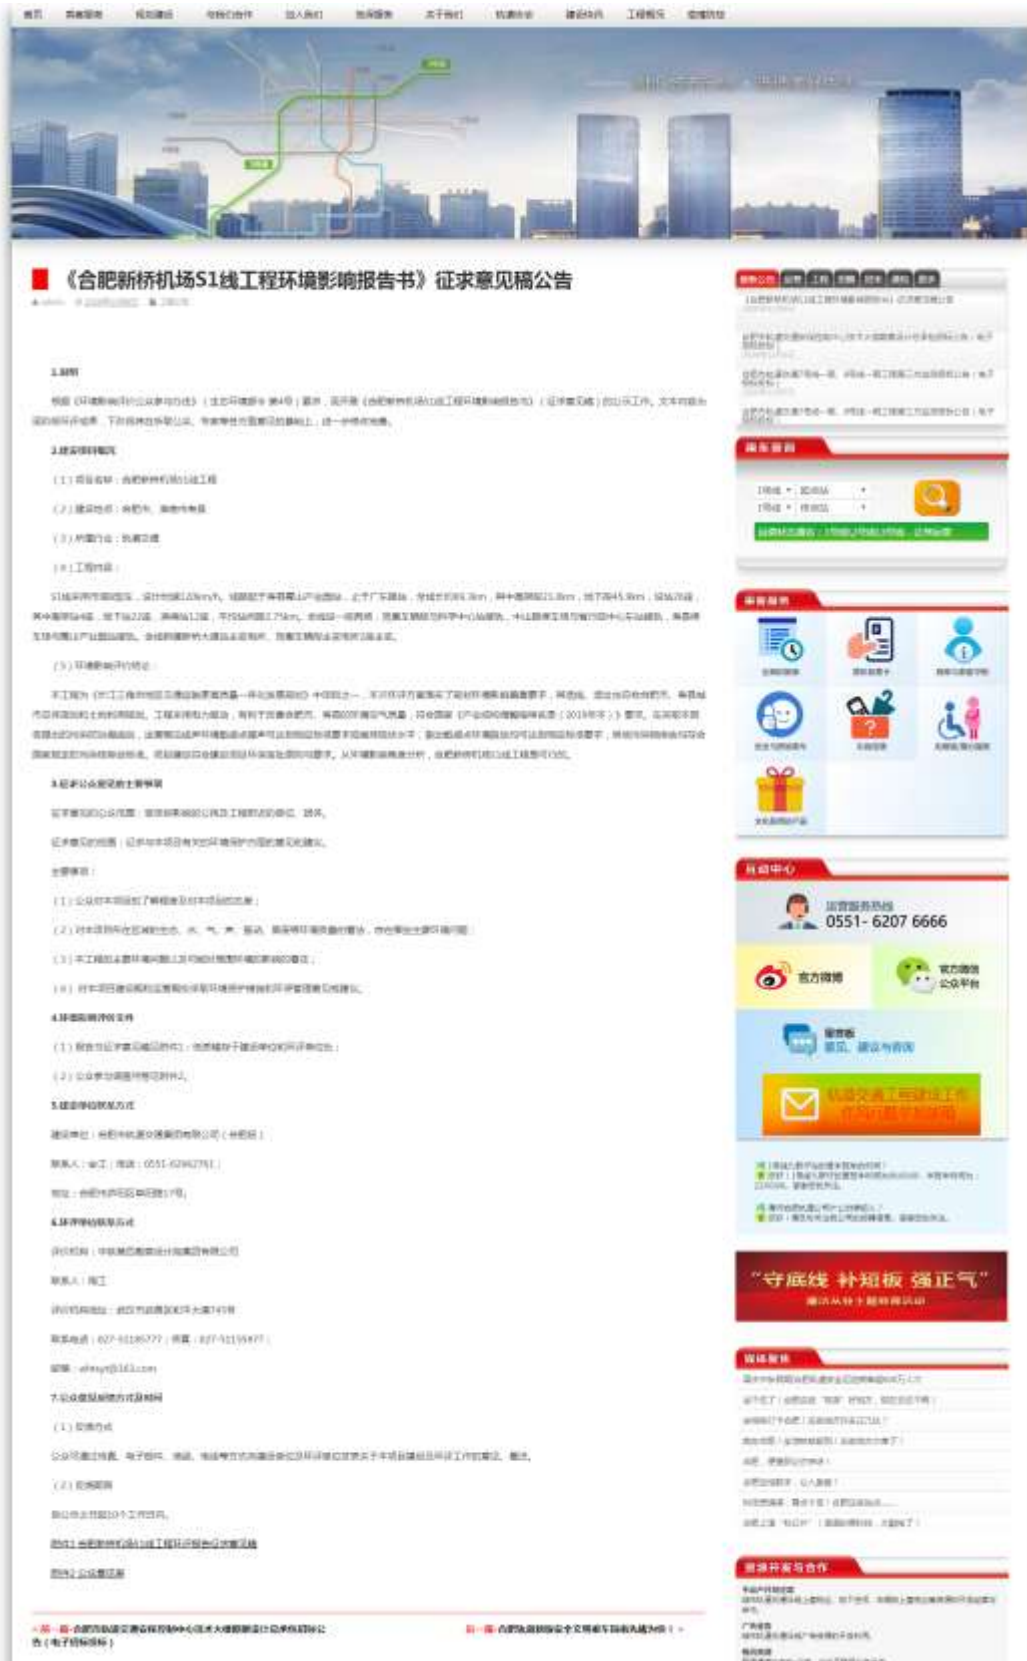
《合肥新桥机场S1线工程环境影响报告书》征求意见稿公告

1.前言

2.建设项目概况

3.征求公众意见的主要事项

4.环境影响评价文件

5.建设单位联系方式

联系人：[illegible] 电话：0551-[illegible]

6.环评单位联系方式

7.公众提出意见的方式和途径

（1）意见方式

（2）征求期限

附件1 合肥新桥机场S1线工程环评报告征求意见稿

附件2 公众意见表

运营服务热线
0551- 6207 6666

官方微博

官方微信公众平台

留言板
意见、建议与咨询

“守底线 补短板 强正气”